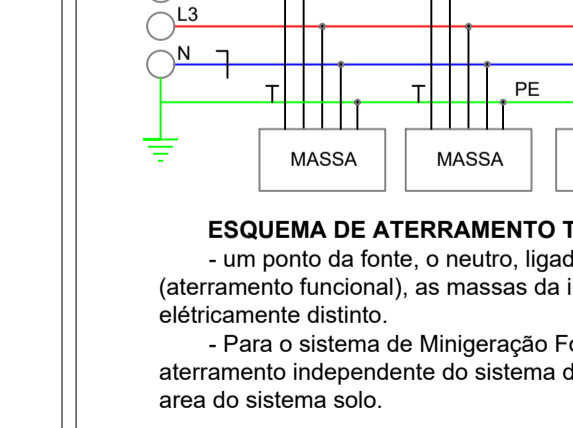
L3

N

PE

MASSA

MASSA

ESQUEMA DE ATERRAMENTO T

- um ponto da fonte, o neutro, ligad (aterramento funcional), as massas da i elétricamente distinto.

- Para o sistema de Minigeração Fo aterramento independente do sistema d area do sistema solo.